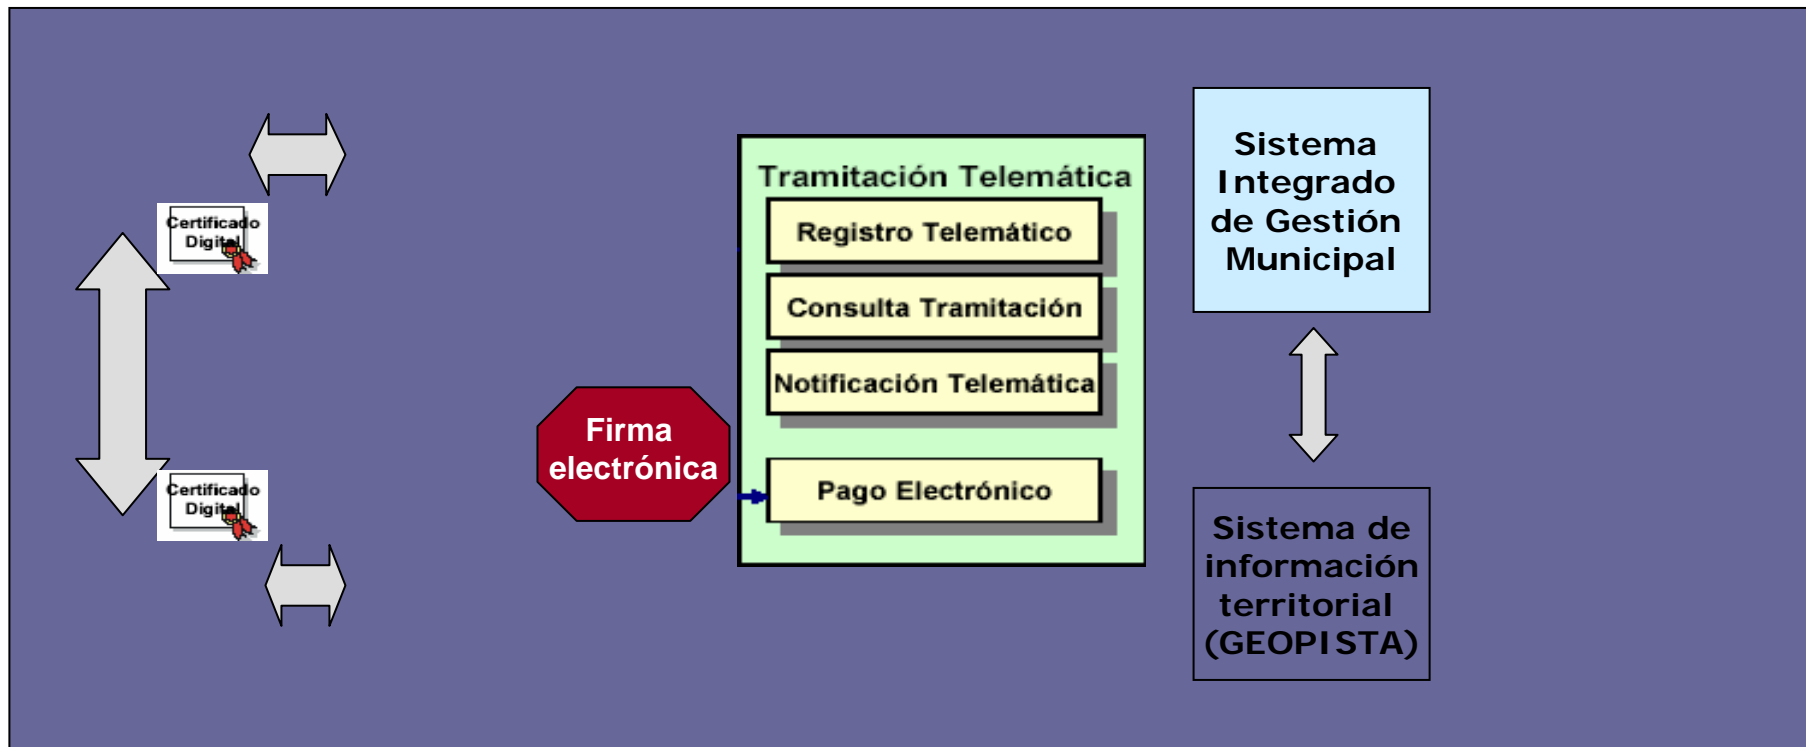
Certificado Digital

Certificado Digital

Firma electrónica

Tramitación Telemática

Registro Telemático

Consulta Tramitación

Notificación Telemática

Pago Electrónico

Sistema Integrado de Gestión Municipal

Sistema de información territorial (GEOPISTA)